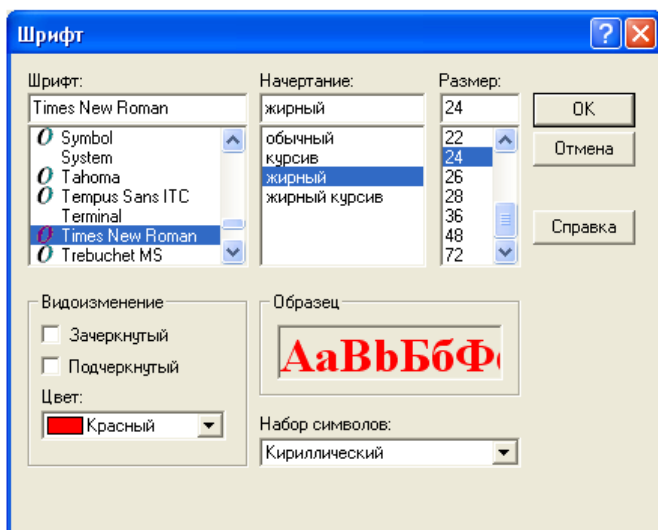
Шрифт

Шрифт:
Times New Roman
Symbol
System
Tahoma
Tempus Sans ITC
Terminal
Times New Roman
Trebuchet MS

Начертание:
жирный
обычный
курсив
жирный
жирный курсив

Размер:
24
22
24
26
28
36
48
72

OK
Отмена
Справка

Видоизменение
Зачеркнутый
Подчеркнутый
Цвет:
Красный

Образец
AaBbБбФ

Набор символов:
Кириллический